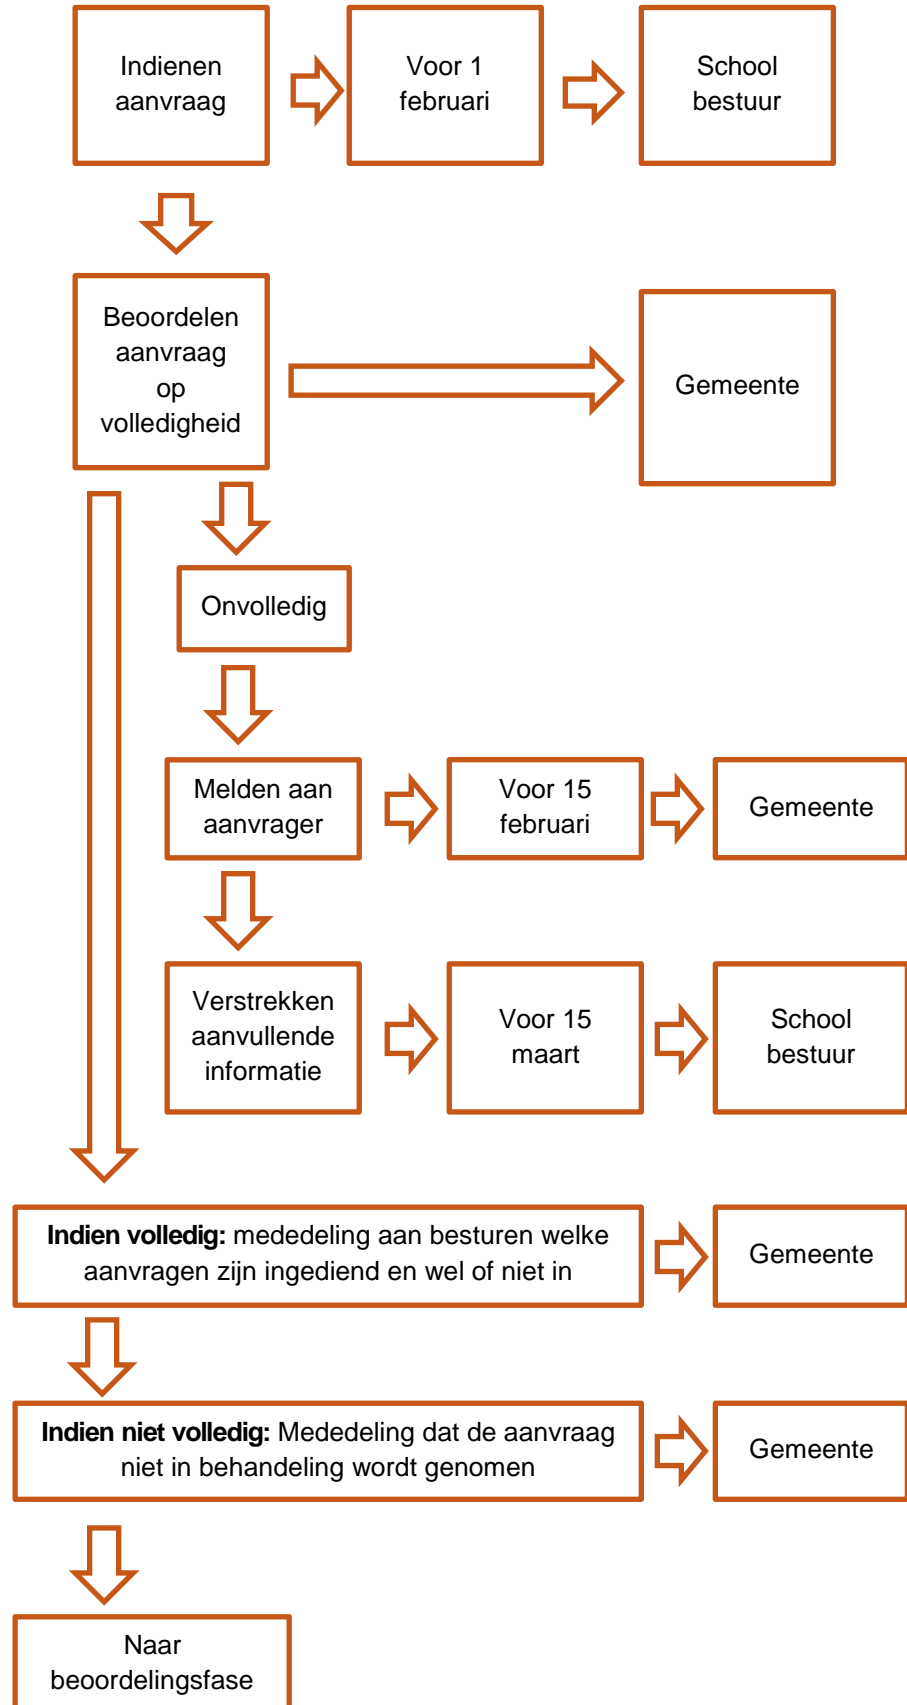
Indienen aanvraag

Voor 1 februari

School bestuur

Beoordelen aanvraag op volledigheid

Gemeente

Onvolledig

Melden aan aanvrager

Voor 15 februari

Gemeente

Verstrekken aanvullende informatie

Voor 15 maart

School bestuur

**Indien volledig:** mededeling aan besturen welke aanvragen zijn ingediend en wel of niet in

Gemeente

**Indien niet volledig:** Mededeling dat de aanvraag niet in behandeling wordt genomen

Gemeente

Naar beoordelingsfase